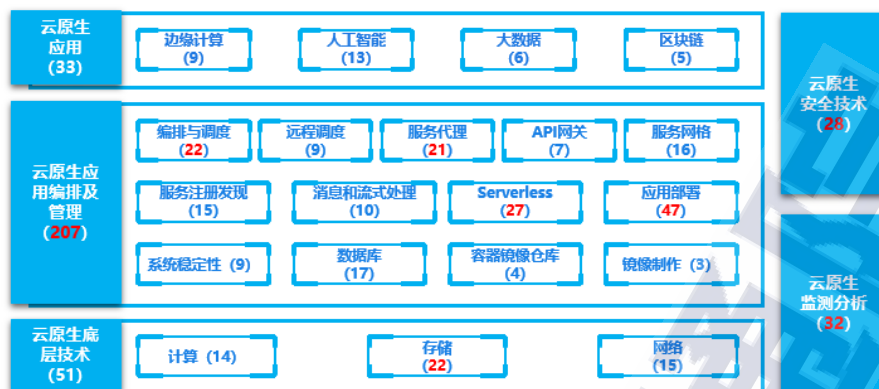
云原生应用（33）

边缘计算（9）
人工智能（13）
大数据（6）
区块链（5）

云原生应用编排及管理（207）

编排与调度（22）
远程调度（9）
服务代理（21）
API网关（7）
服务网格（16）
服务注册发现（15）
消息和流式处理（10）
Serverless（27）
应用部署（47）
系统稳定性（9）
数据库（17）
容器镜像仓库（4）
镜像制作（3）

云原生底层技术（51）

计算（14）
存储（22）
网络（15）

云原生安全技术（28）

云原生监测分析（32）